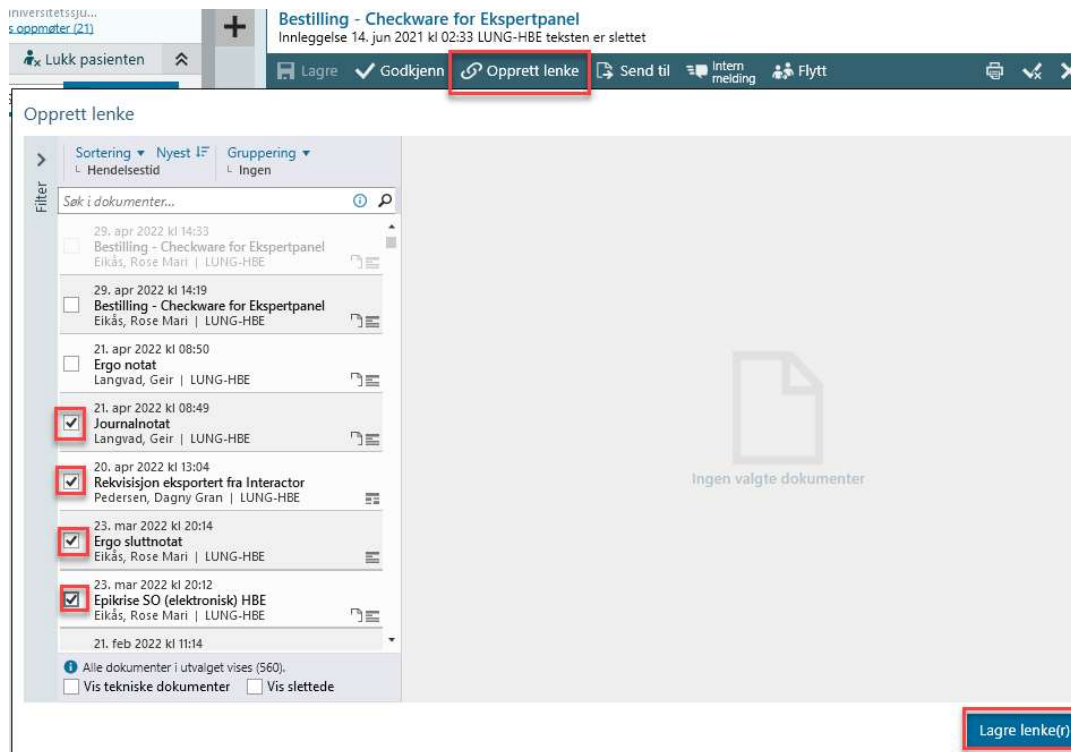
Universitetssju...
s oppmøter (21)

Lukk pasienten

Bestilling - Checkware for Ekspertpanel
Innleggelse 14. jun 2021 kl 02:33 LUNG-HBE teksten er slettet

Lagre Godkjenn Opprett lenke Send til Intern melding Flytt

Opprett lenke

Filter

Sortering Nyest
Hendelsestid

Gruppering
Ingen

Søk i dokumenter...

29. apr 2022 kl 14:33
Bestilling - Checkware for Ekspertpanel
Eikås, Rose Mari | LUNG-HBE

29. apr 2022 kl 14:19
Bestilling - Checkware for Ekspertpanel
Eikås, Rose Mari | LUNG-HBE

21. apr 2022 kl 08:50
Ergo notat
Langvad, Geir | LUNG-HBE

21. apr 2022 kl 08:49
Journalnotat
Langvad, Geir | LUNG-HBE

20. apr 2022 kl 13:04
Rekvisisjon eksportert fra Interactor
Pedersen, Dagny Gran | LUNG-HBE

23. mar 2022 kl 20:14
Ergo sluttnotat
Eikås, Rose Mari | LUNG-HBE

23. mar 2022 kl 20:12
Epikrise SO (elektronisk) HBE
Eikås, Rose Mari | LUNG-HBE

21. feb 2022 kl 11:14

Alle dokumenter i utvalget vises (560).
Vis tekniske dokumenter Vis slettede

Ingen valgte dokumenter

Lagre lenke(r)